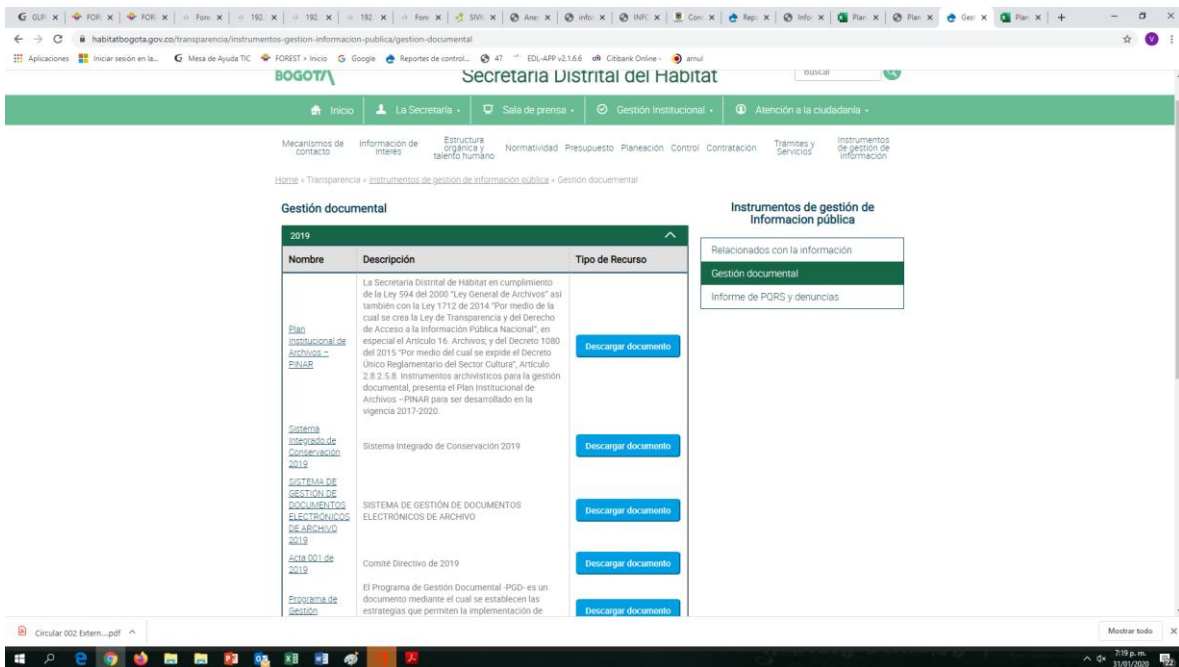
habitatbogota.gov.co/transparencia/instrumentos-gestion-informacion-publica/gestion-documental

Aplicaciones | Iniciar sesión en la... | Mesa de Ayuda TIC | FOREST > Inicio | Google | Reportes de control... | 47 | EDL-APP v2.1.6.6 | Citibank Online | arnul

BOGOTA

Secretaria Distrital del Hábitat

Buscar

Inicio | La Secretaría | Sala de prensa | Gestión Institucional | Atención a la ciudadanía

Mecanismos de contacto | Información de interés | Estructura orgánica y talento humano | Normatividad | Presupuesto | Planeación | Control | Contratación | Trámites y Servicios | Instrumentos de gestión de información

Home » Transparencia » Instrumentos de gestión de información pública » Gestion documental

Gestión documental

2019

| Nombre | Descripción | Tipo de Recurso |
|---|---|---|
| Plan Institucional de Archivos – PINAR | La Secretaría Distrital de Hábitat en cumplimiento de la Ley 594 del 2000 "Ley General de Archivos" así también con la Ley 1712 de 2014 "Por medio de la cual se crea la Ley de Transparencia y del Derecho de Acceso a la Información Pública Nacional", en especial el Artículo 16. Archivos; y del Decreto 1080 del 2015 "Por medio del cual se expide el Decreto Único Reglamentario del Sector Cultura", Artículo 2.8.2.5.8. Instrumentos archivísticos para la gestión documental, presenta el Plan Institucional de Archivos –PINAR para ser desarrollado en la vigencia 2017-2020. | Descargar documento |
| Sistema Integrado de Conservación 2019 | Sistema Integrado de Conservación 2019 | Descargar documento |
| SISTEMA DE GESTIÓN DE DOCUMENTOS ELECTRÓNICOS DE ARCHIVO 2019 | SISTEMA DE GESTIÓN DE DOCUMENTOS ELECTRÓNICOS DE ARCHIVO | Descargar documento |
| Acta 001 de 2019 | Comité Directivo de 2019 | Descargar documento |
| Programa de Gestión | El Programa de Gestión Documental -PGD- es un documento mediante el cual se establecen las estrategias que permiten la implementación de | Descargar documento |

Instrumentos de gestión de Informacion pública

Relacionados con la información
Gestión documental
Informe de PQRS y denuncias

Circular 002 Extern....pdf

Mostrar todo

7:19 p. m.
31/01/2020